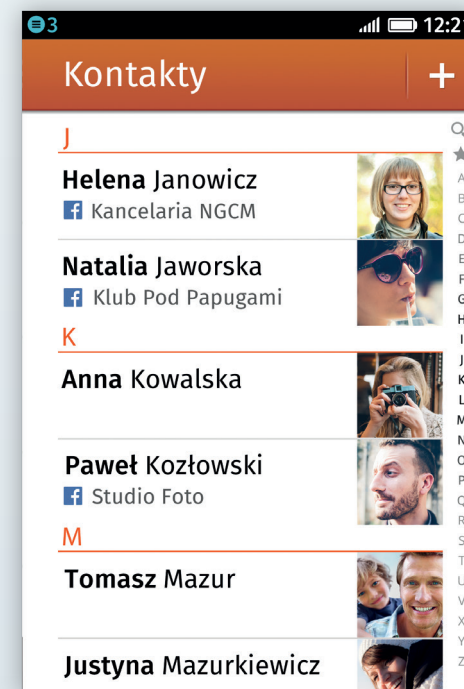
3 12:2

Kontakty +

J

Helena Janowicz
Kancelaria NGCM

Natalia Jaworska
Klub Pod Papugami

K

Anna Kowalska

Paweł Kozłowski
Studio Foto

M

Tomasz Mazur

Justyna Mazurkiewicz

A B C D E F G H I J K L M N O P Q R S T U V X Y Z